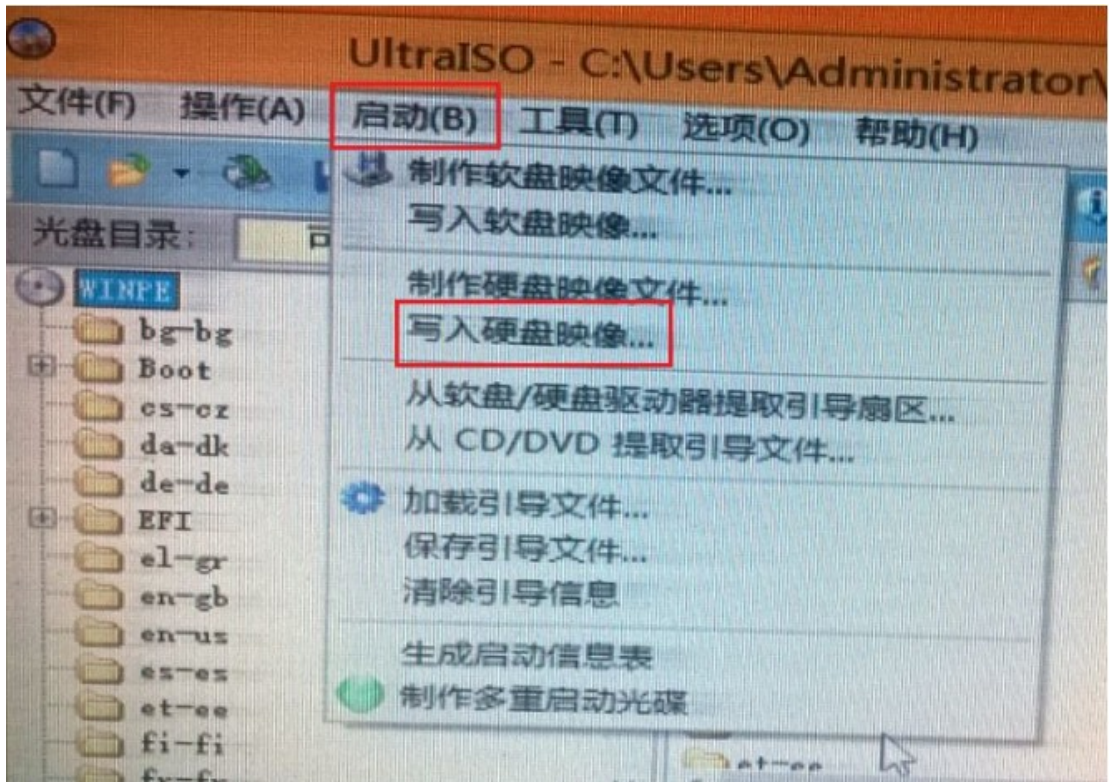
UltraISO - C:\Users\Administrator\

文件(F) 操作(A) 启动(B) 工具(T) 选项(O) 帮助(H)

光盘目录:

WINPE
bg-bg
Boot
cs-cz
da-dk
de-de
EFI
el-gr
en-gb
en-us
es-es
et-ee
fi-fi
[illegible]

制作软盘映像文件...
写入软盘映像...
制作硬盘映像文件...
写入硬盘映像...
从软盘/硬盘驱动器提取引导扇区...
从 CD/DVD 提取引导文件...
加载引导文件...
保存引导文件...
清除引导信息
生成启动信息表
制作多重启动光碟

et-ee